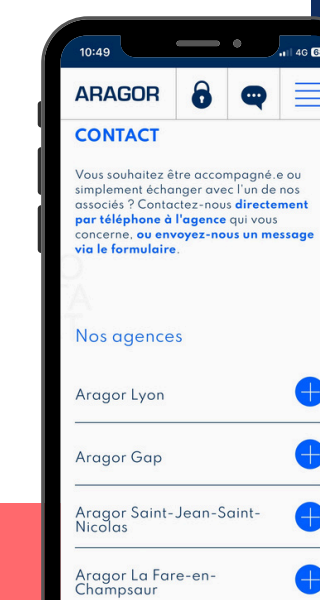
10:49
4G

ARAGOR

CONTACT

Vous souhaitez être accompagné.e ou simplement échanger avec l'un de nos associés ? Contactez-nous directement par téléphone à l'agence qui vous concerne, ou envoyez-nous un message via le formulaire.

Nos agences

Aragor Lyon

Aragor Gap

Aragor Saint-Jean-Saint-Nicolas

Aragor La Fare-en-Champsaur